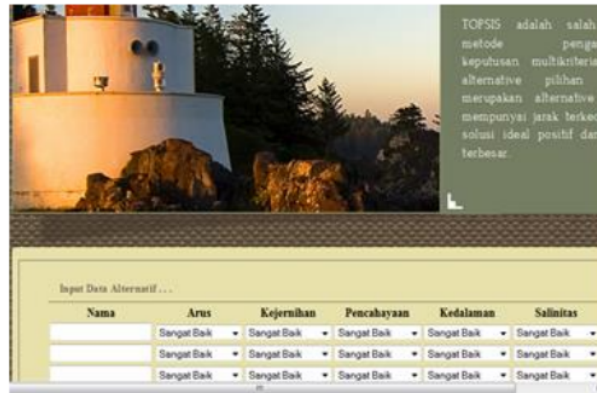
TOPSIS adalah salah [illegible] metode penga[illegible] keputusan multikriteria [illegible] alternative pilihan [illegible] merupakan alternative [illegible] mempunyai jarak terdeke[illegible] solusi ideal positif dan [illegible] terbesar.

Input Data Alternatif . . .

| Nama | Arus | Kejernihan | Pencahayaan | Kedalaman | Salinitas |
|---|---|---|---|---|---|
| | Sangat Baik | Sangat Baik | Sangat Baik | Sangat Baik | Sangat Baik |
| | Sangat Baik | Sangat Baik | Sangat Baik | Sangat Baik | Sangat Baik |
| | Sangat Baik | Sangat Baik | Sangat Baik | Sangat Baik | Sangat Baik |